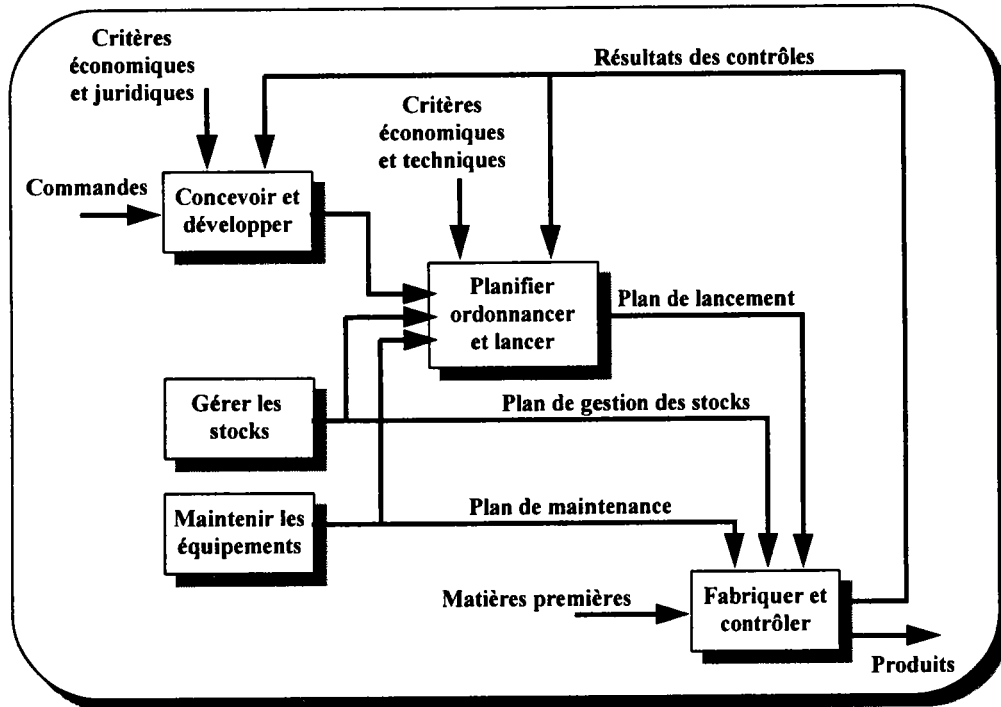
Critères économiques et juridiques

Résultats des contrôles

Critères économiques et techniques

Commandes

Concevoir et développer

Planifier ordonnancer et lancer

Plan de lancement

Gérer les stocks

Plan de gestion des stocks

Maintenir les équipements

Plan de maintenance

Matières premières

Fabriquer et contrôler

Produits